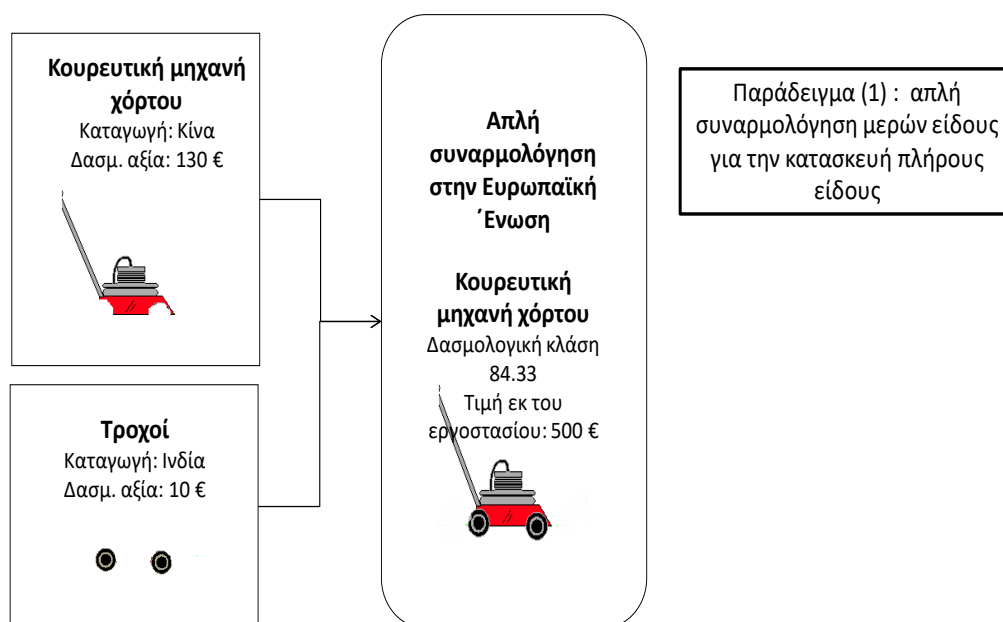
**Κουρευτική μηχανή χόρτου**
Καταγωγή: Κίνα
Δασμ. αξία: 130 €

**Τροχοί**
Καταγωγή: Ινδία
Δασμ. αξία: 10 €

**Απλή συναρμολόγηση στην Ευρωπαϊκή ΄Ενωση**

**Κουρευτική μηχανή χόρτου**
Δασμολογική κλάση 84.33
Τιμή εκ του εργοστασίου: 500 €

Παράδειγμα (1) : απλή συναρμολόγηση μερών είδους για την κατασκευή πλήρους είδους